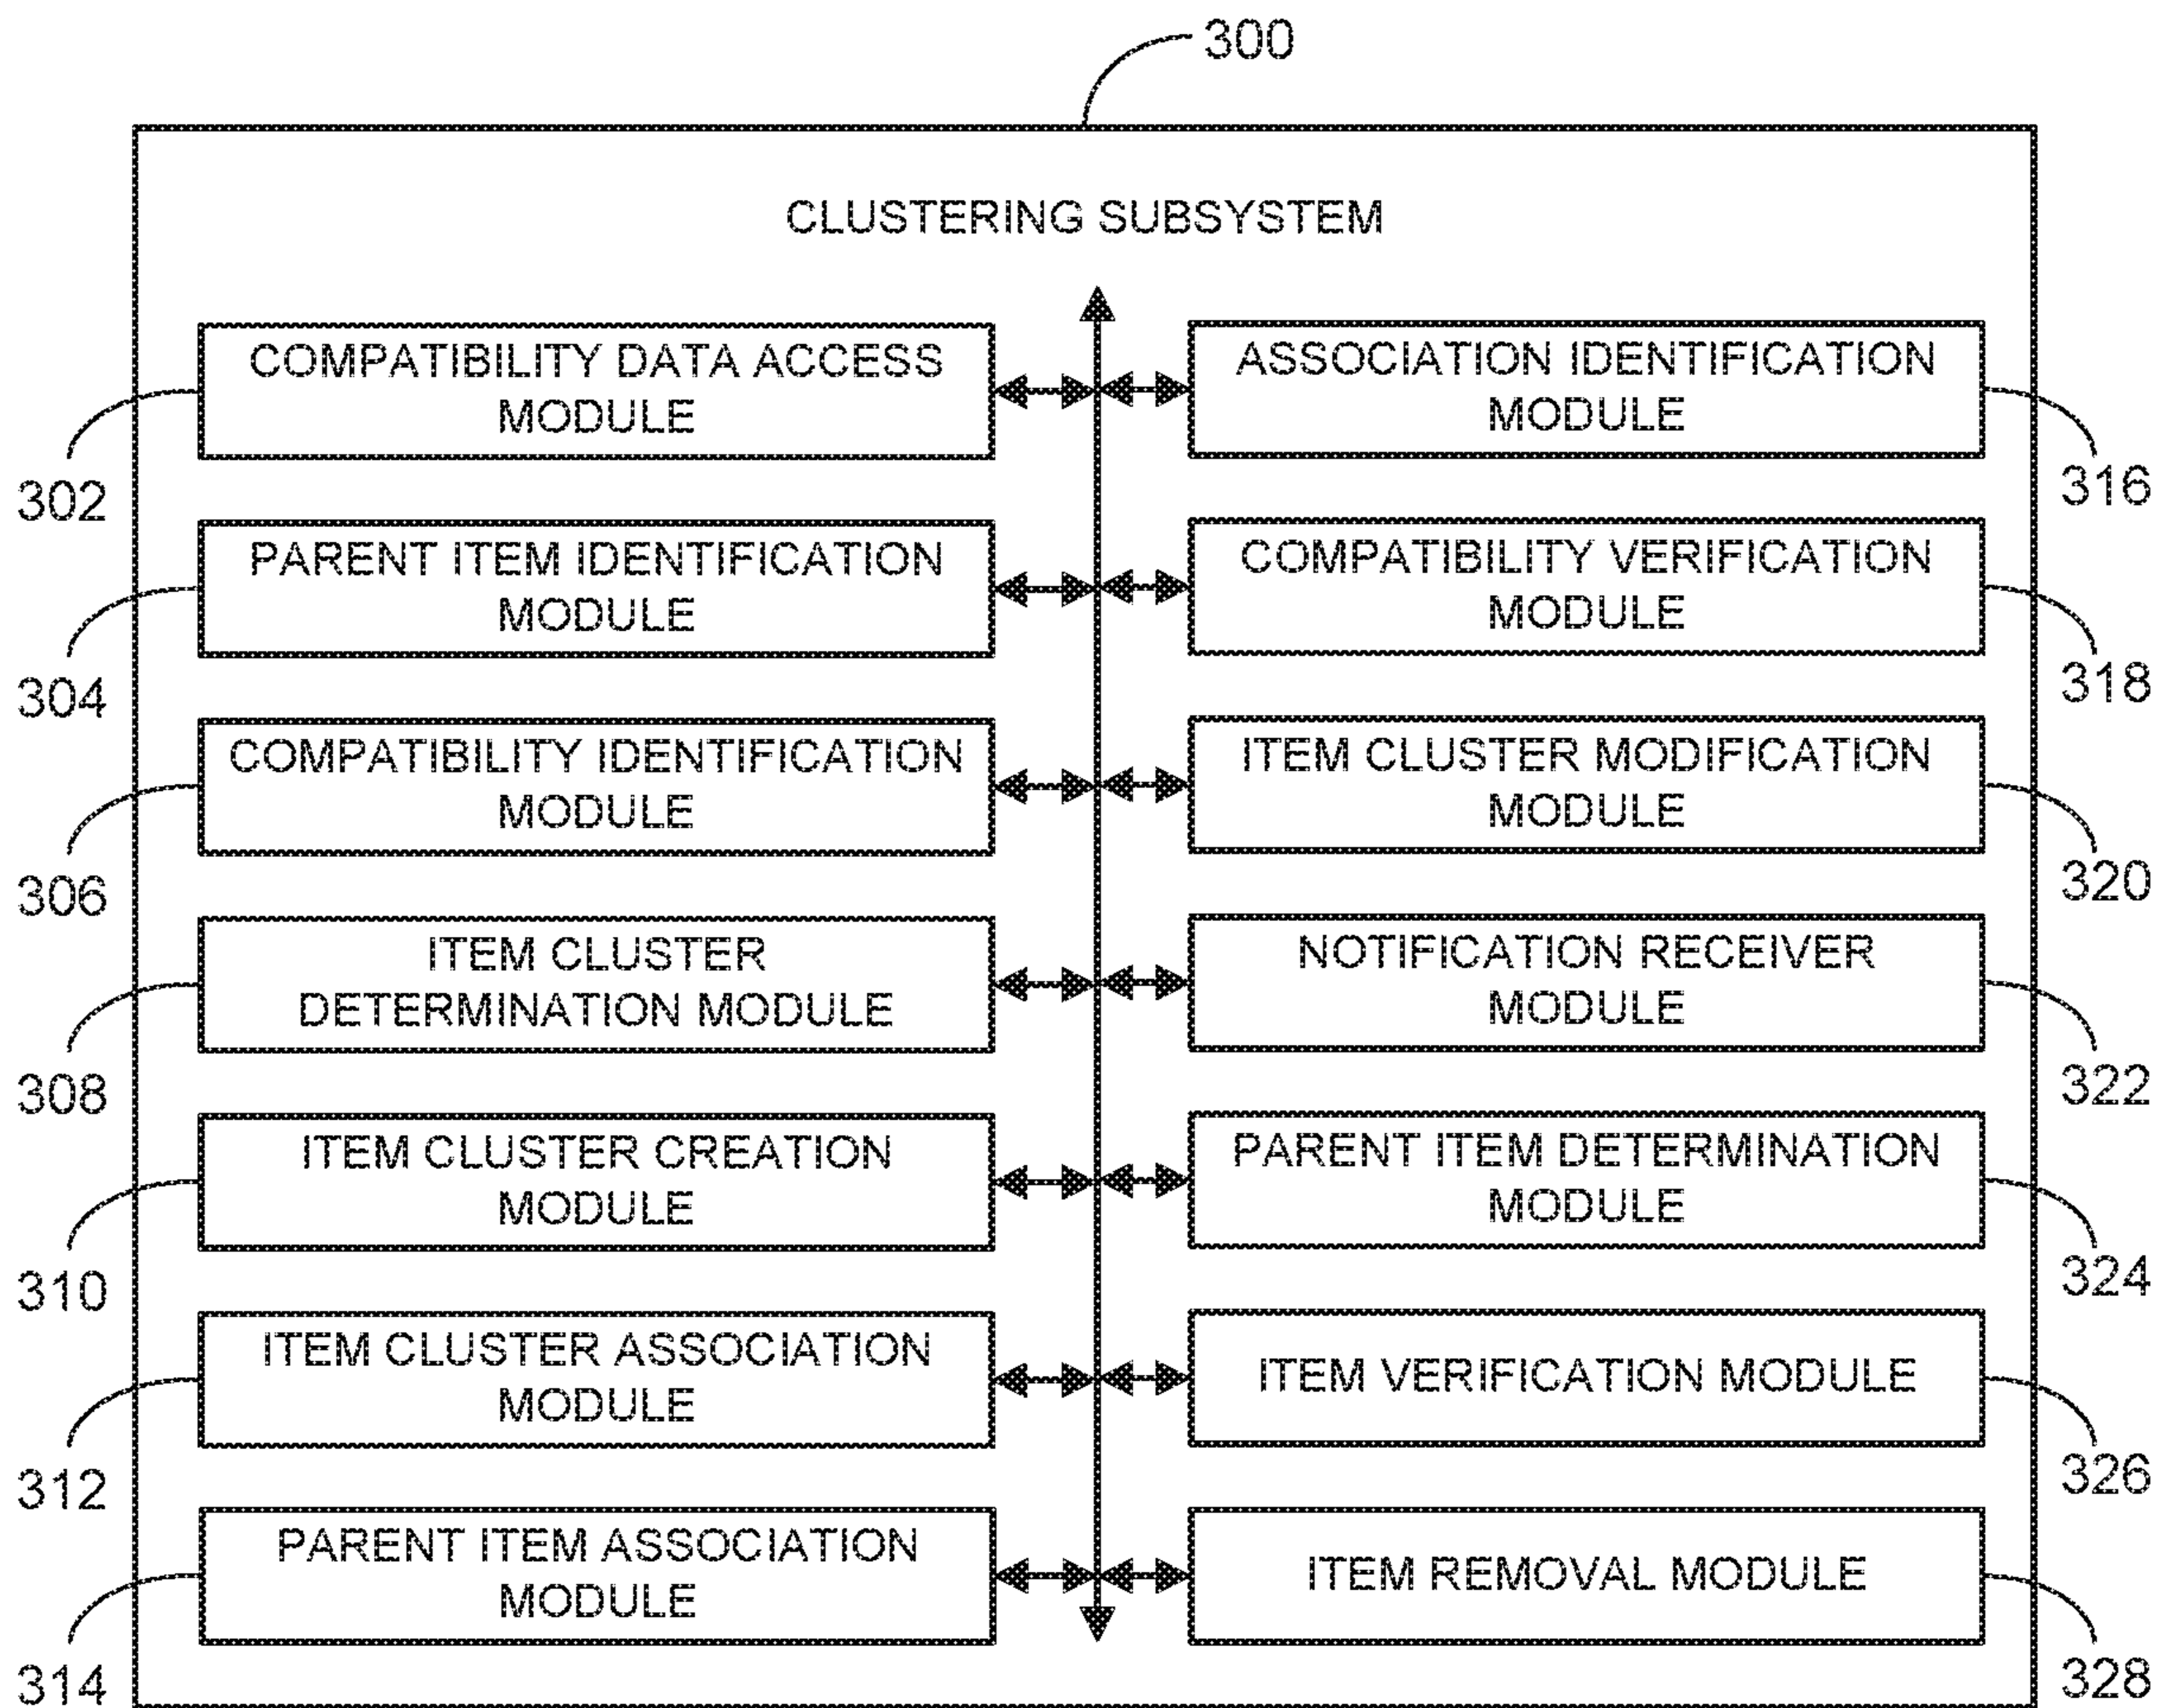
300

CLUSTERING SUBSYSTEM

COMPATIBILITY DATA ACCESS MODULE

302

PARENT ITEM IDENTIFICATION MODULE

304

COMPATIBILITY IDENTIFICATION MODULE

306

ITEM CLUSTER DETERMINATION MODULE

308

ITEM CLUSTER CREATION MODULE

310

ITEM CLUSTER ASSOCIATION MODULE

312

PARENT ITEM ASSOCIATION MODULE

314

ASSOCIATION IDENTIFICATION MODULE

316

COMPATIBILITY VERIFICATION MODULE

318

ITEM CLUSTER MODIFICATION MODULE

320

NOTIFICATION RECEIVER MODULE

322

PARENT ITEM DETERMINATION MODULE

324

ITEM VERIFICATION MODULE

326

ITEM REMOVAL MODULE

328